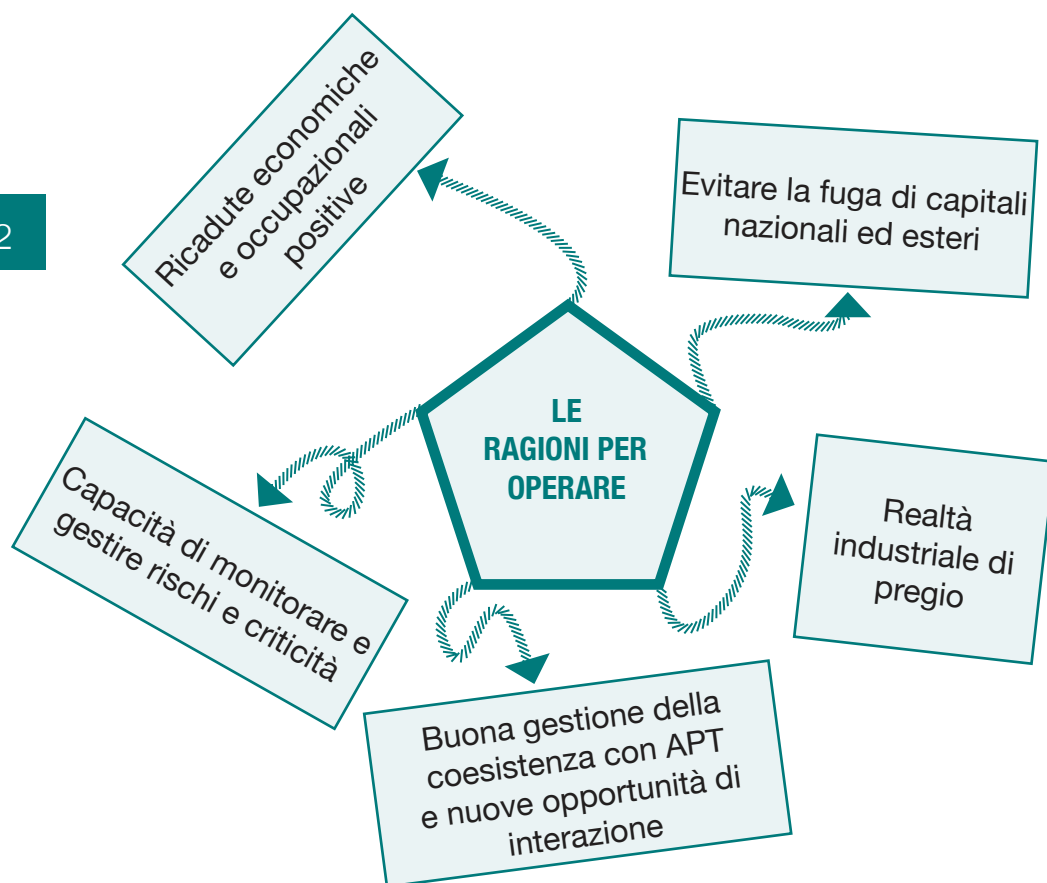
2

LE RAGIONI PER OPERARE

Ricadute economiche e occupazionali positive

Evitare la fuga di capitali nazionali ed esteri

Realtà industriale di pregio

Buona gestione della coesistenza con APT e nuove opportunità di interazione

Capacità di monitorare e gestire rischi e criticità